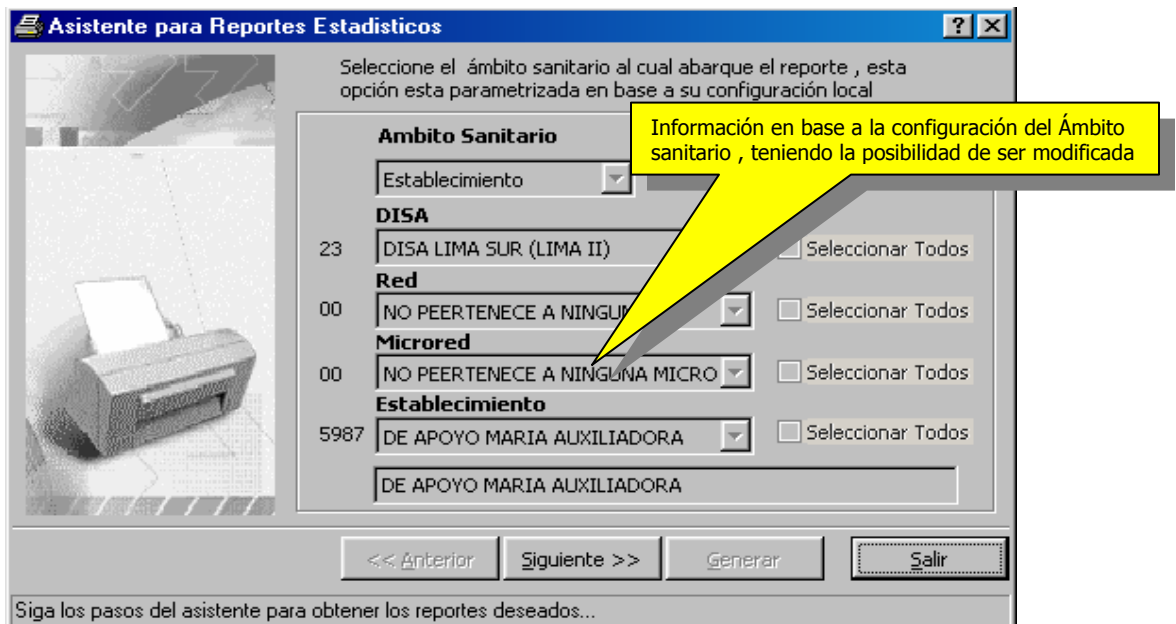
Asistente para Reportes Estadisticos

?

Seleccione el ámbito sanitario al cual abarque el reporte , esta opción esta parametrizada en base a su configuración local

Información en base a la configuración del Ámbito sanitario , teniendo la posibilidad de ser modificada

Ambito Sanitario

Establecimiento

DISA

23 DISA LIMA SUR (LIMA II)

Seleccionar Todos

Red

00 NO PEERTENECE A NINGUN

Seleccionar Todos

Microred

00 NO PEERTENECE A NINGUNA MICRO

Seleccionar Todos

Establecimiento

5987 DE APOYO MARIA AUXILIADORA

Seleccionar Todos

DE APOYO MARIA AUXILIADORA

<< Anterior

Siguiente >>

Generar

Salir

Siga los pasos del asistente para obtener los reportes deseados...